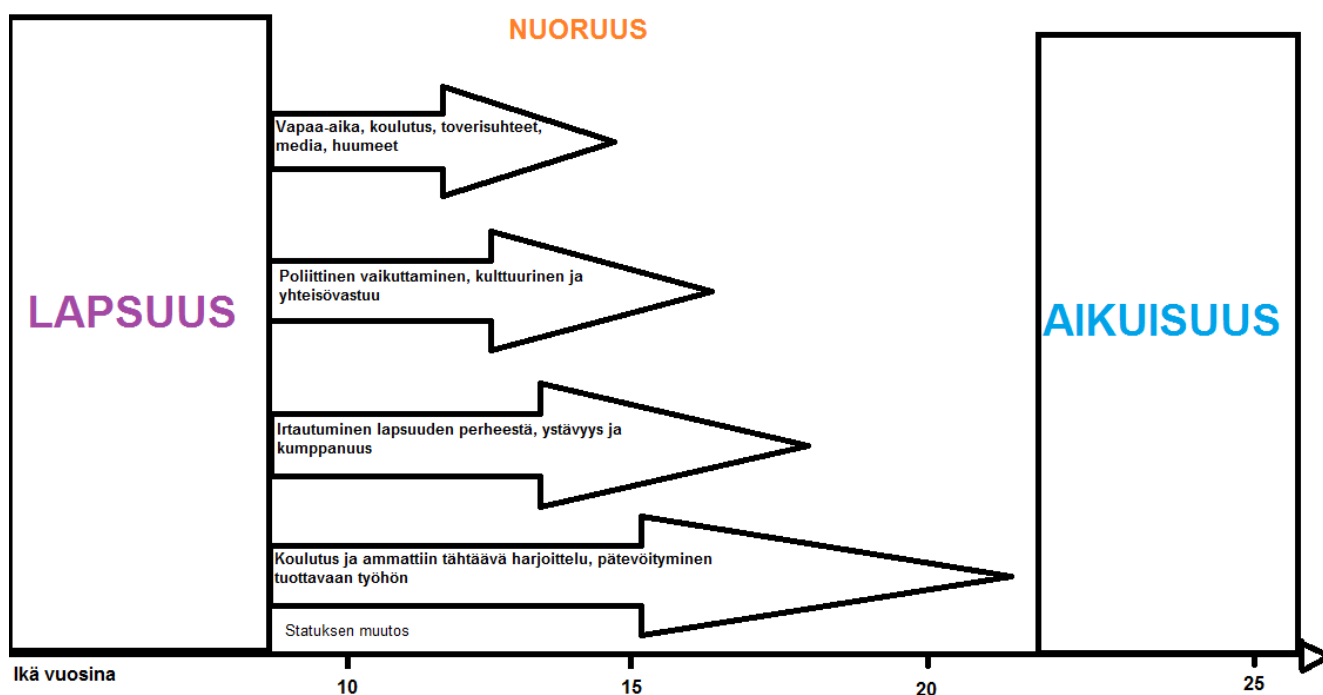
NUORUUS

LAPSUUS

Vapaa-aika, koulutus, toverisuhteet, media, huumeet

Poliittinen vaikuttaminen, kulttuurinen ja yhteisövastuu

Irtautuminen lapsuuden perheestä, ystävyys ja kumppanuus

Koulutus ja ammattiin tähtäävä harjoittelu, pätevöityminen tuottavaan työhön

Statuksen muutos

AIKUISUUS

Ikä vuosina

10

15

20

25